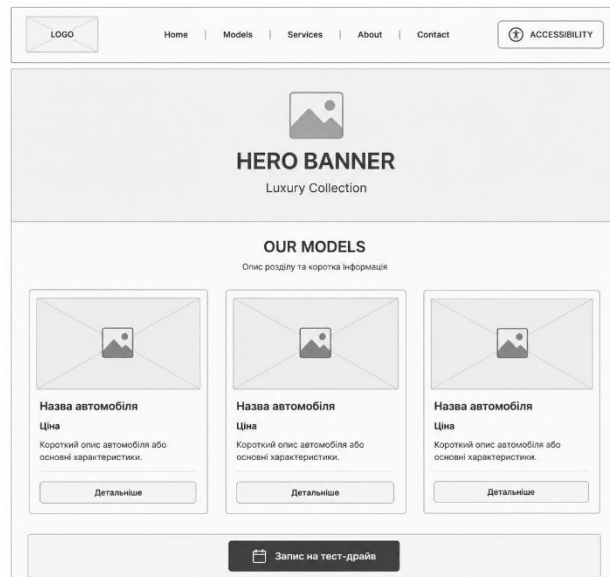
LOGO

Home | Models | Services | About | Contact

ACCESSIBILITY

HERO BANNER

Luxury Collection

OUR MODELS

Опис розділу та коротка інформація

Назва автомобіля

Ціна

Короткий опис автомобіля або основні характеристики.

Детальніше

Назва автомобіля

Ціна

Короткий опис автомобіля або основні характеристики.

Детальніше

Назва автомобіля

Ціна

Короткий опис автомобіля або основні характеристики.

Детальніше

Запис на тест-драйв